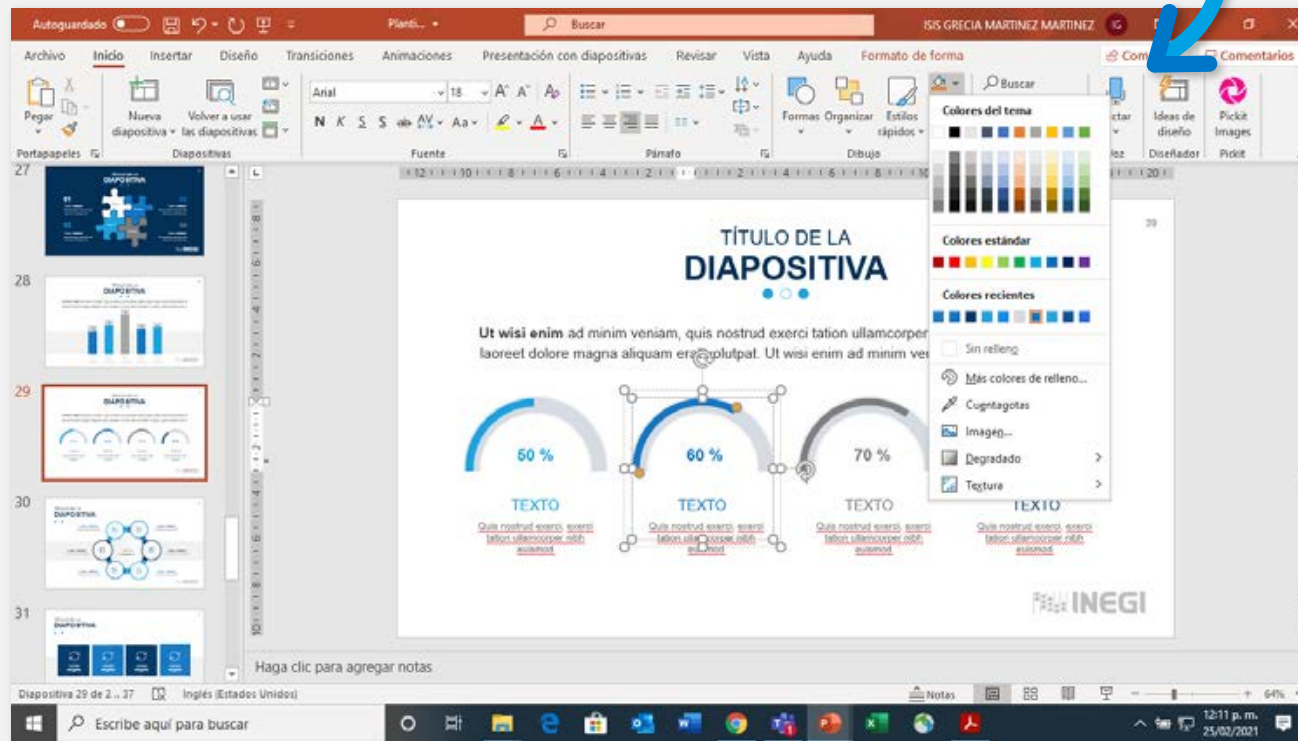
Autoguardado
Planti...
Buscar
ISIS GRECIA MARTINEZ MARTINEZ IG

Archivo Inicio Insertar Diseño Transiciones Animaciones Presentación con diapositivas Revisar Vista Ayuda Formato de forma
Com Comentarios

Pegar
Portapapeles
Nueva diapositiva
Volver a usar las diapositivas
Diapositivas
Arial 18
N K S S
Fuente
Párrafo
Formas Organizar Estilos rápidos
Dibujo
Buscar
Ideas de diseño
Diseñador
Pickit Images
Pickit

Colores del tema
Colores estándar
Colores recientes
Sin relleno
Más colores de relleno...
Cuentagotas
Imagen...
Degradado
Textura

27
28
29
30
31

TÍTULO DE LA
DIAPOSITIVA

Ut wisi enim ad minim veniam, quis nostrud exerci tation ullamcorper laoreet dolore magna aliquam erat volutpat. Ut wisi enim ad minim ve

50 %
60 %
70 %

TEXTO
TEXTO
TEXTO
TEXTO

Quis nostrud exerci, exerci tation ullamcorper nibh euismod

INEGI

29

Haga clic para agregar notas

Diapositiva 29 de 2... 37 Inglés (Estados Unidos)
Notas
64%

Escribe aquí para buscar
12:11 p. m.
25/02/2021